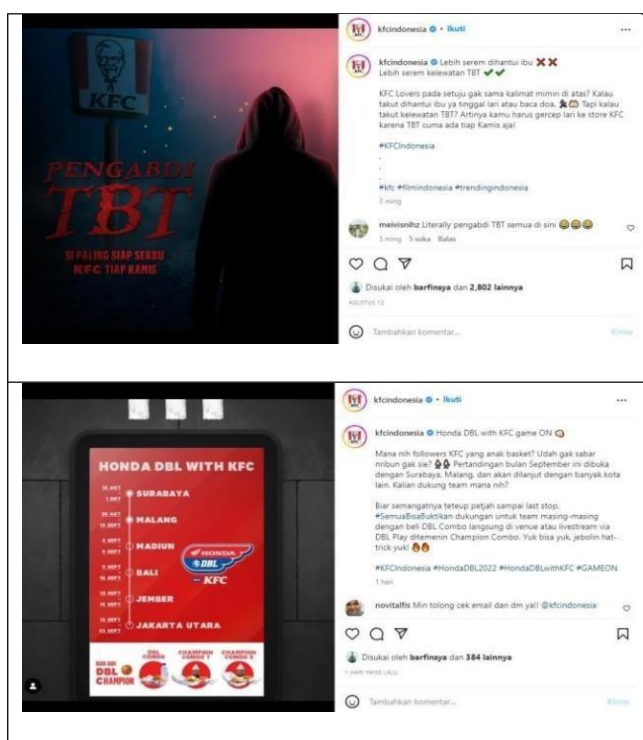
KFC

PENGABDI TBT

SI PALING SIAP SERBU KFC TIAP KAMIS

kfcindonesia • Ikuti

kfcindonesia Lebih serem dihantui ibu ❌❌
Lebih serem kelewatan TBT ✔✔

KFC Lovers pada setuju gak sama kalimat mimin di atas? Kalau takut dihantui ibu ya tinggal lari atau baca doa. Tapi kalau takut kelewatan TBT? Artinya kamu harus gercep lari ke store KFC karena TBT cuma ada tiap Kamis aja!

#KFCIndonesia
.
.
.
#kfc #filmindonesia #trendingindonesia

2 ming

meivisnihz Literally pengabdi TBT semua di sini 😂😂😂
3 ming 3 suka Balas

Disukai oleh barfinsya dan 2,802 lainnya
AGUSTUS 12

Tambahkan komentar... Kirim

HONDA DBL WITH KFC

SURABAYA
MALANG
MADIUN
BALI
JEMBER
JAKARTA UTARA

HONDA DBL KFC

DBL CHAMPION
DBL COMBO
CHAMPION COMBO 1
CHAMPION COMBO 2

kfcindonesia • Ikuti

kfcindonesia Honda DBL with KFC game ON

Mana nih followers KFC yang anak basket? Udah gak sabar nribun gak sie? Pertandingan bulan September ini dibuka dengan Surabaya, Malang, dan akan dilanjut dengan banyak kota lain. Kalian dukung team mana nih?

Biar semangatnya teteup petjah sampai last stop. #SemuaBisaBuktikan dukungan untuk team masing-masing dengan beli DBL Combo langsung di venue atau livestream via DBL Play ditemenin Champion Combo. Yuk bisa yuk, jebolin hat-trick yuk!

#KFCIndonesia #HondaDBL2022 #HondaDBLwithKFC #GAMEON

1 hari

novitalfis Min tolong cek email dan dm ya!! @kfcindonesia

Disukai oleh barfinsya dan 384 lainnya
1 HARI YANG LALU

Tambahkan komentar... Kirim